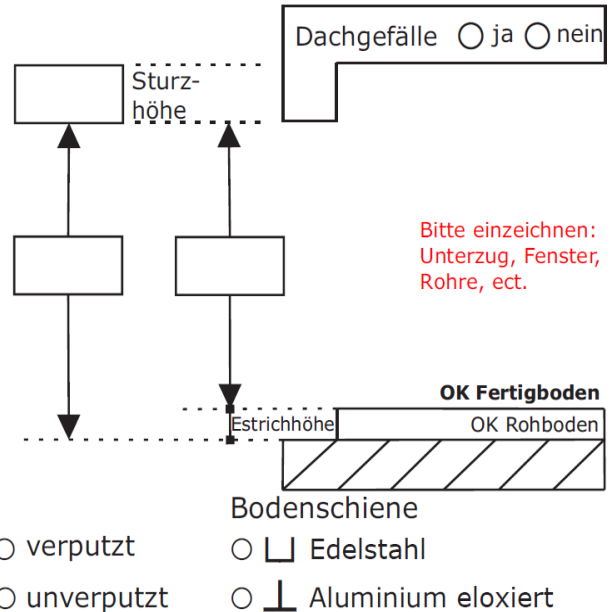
Dachgefälle ○ ja ○ nein

Sturzhöhe

Bitte einzeichnen: Unterzug, Fenster, Rohre, ect.

OK Fertigboden

Estrichhöhe

OK Rohboden

Bodenschiene

○ verputzt

○ unverputzt

○ ⊔ Edelstahl

○ ⊥ Aluminium eloxiert